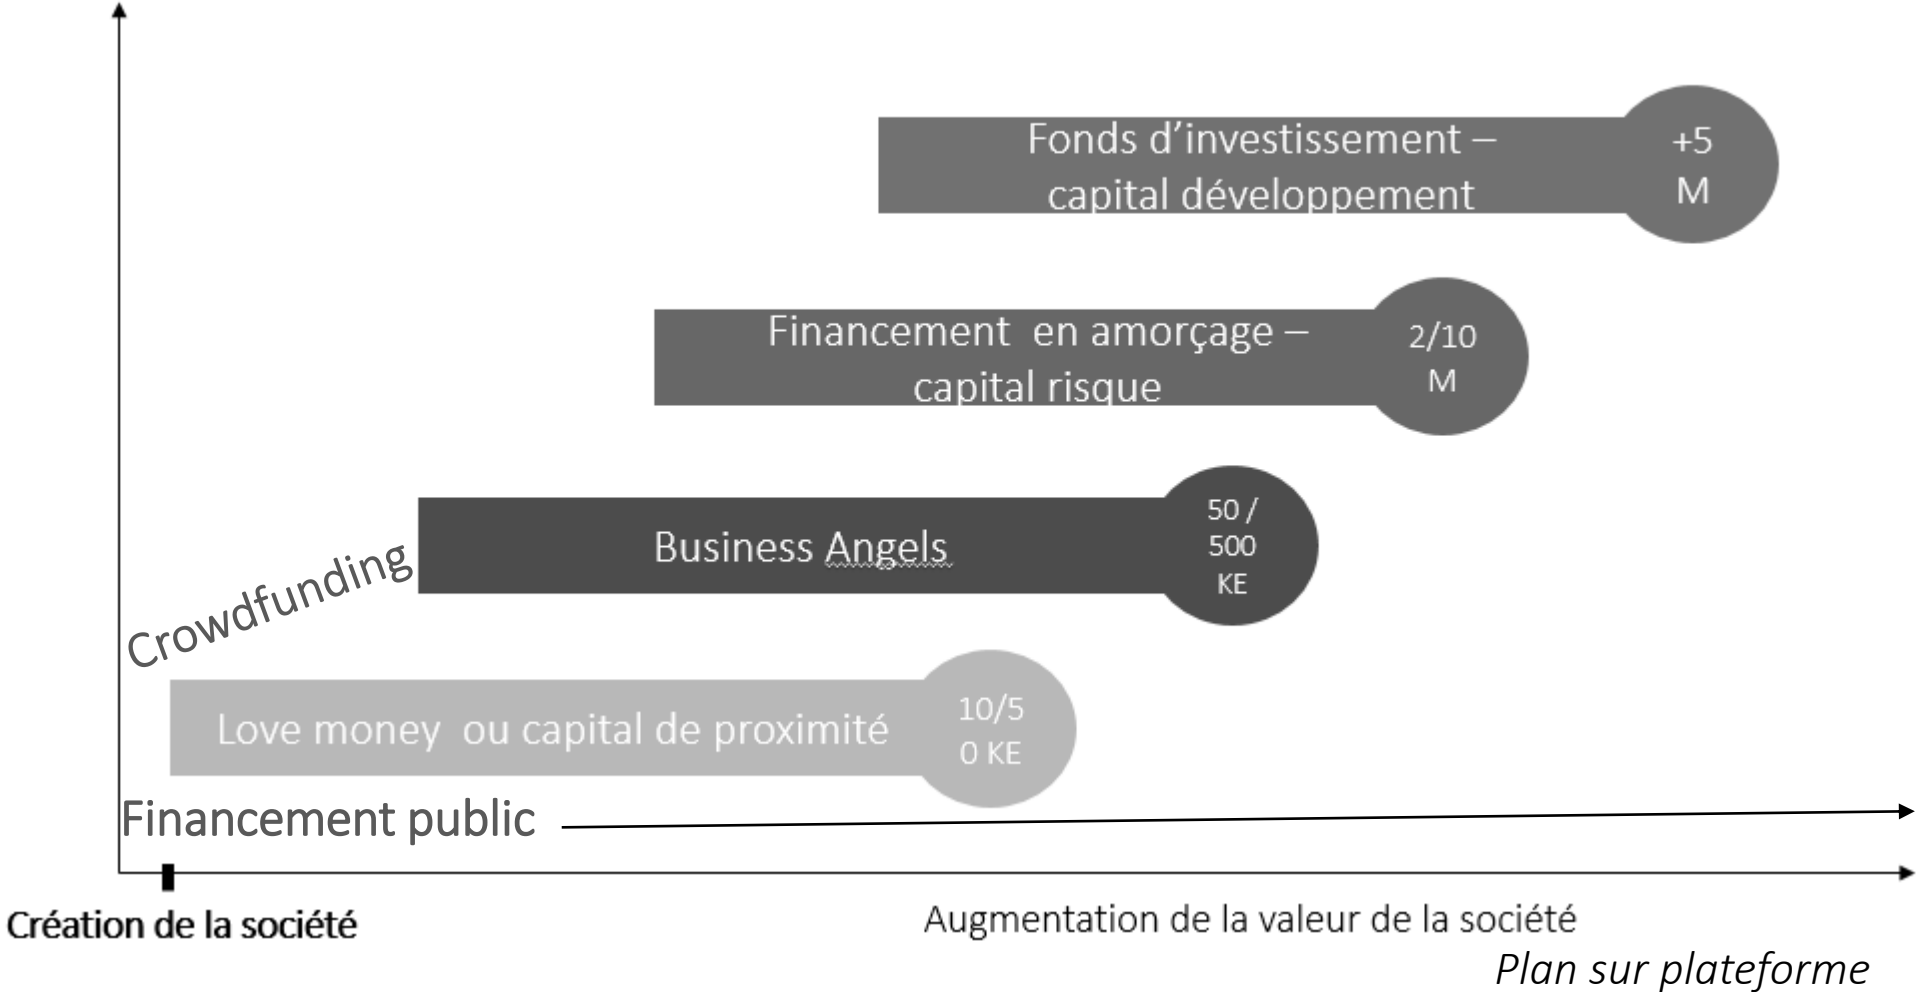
Fonds d’investissement – capital développement

+5 M

Financement en amorçage – capital risque

2/10 M

Business Angels

50 / 500 KE

Crowdfunding

Love money ou capital de proximité

10/5 0 KE

Financement public

Création de la société

Augmentation de la valeur de la société

Plan sur plateforme